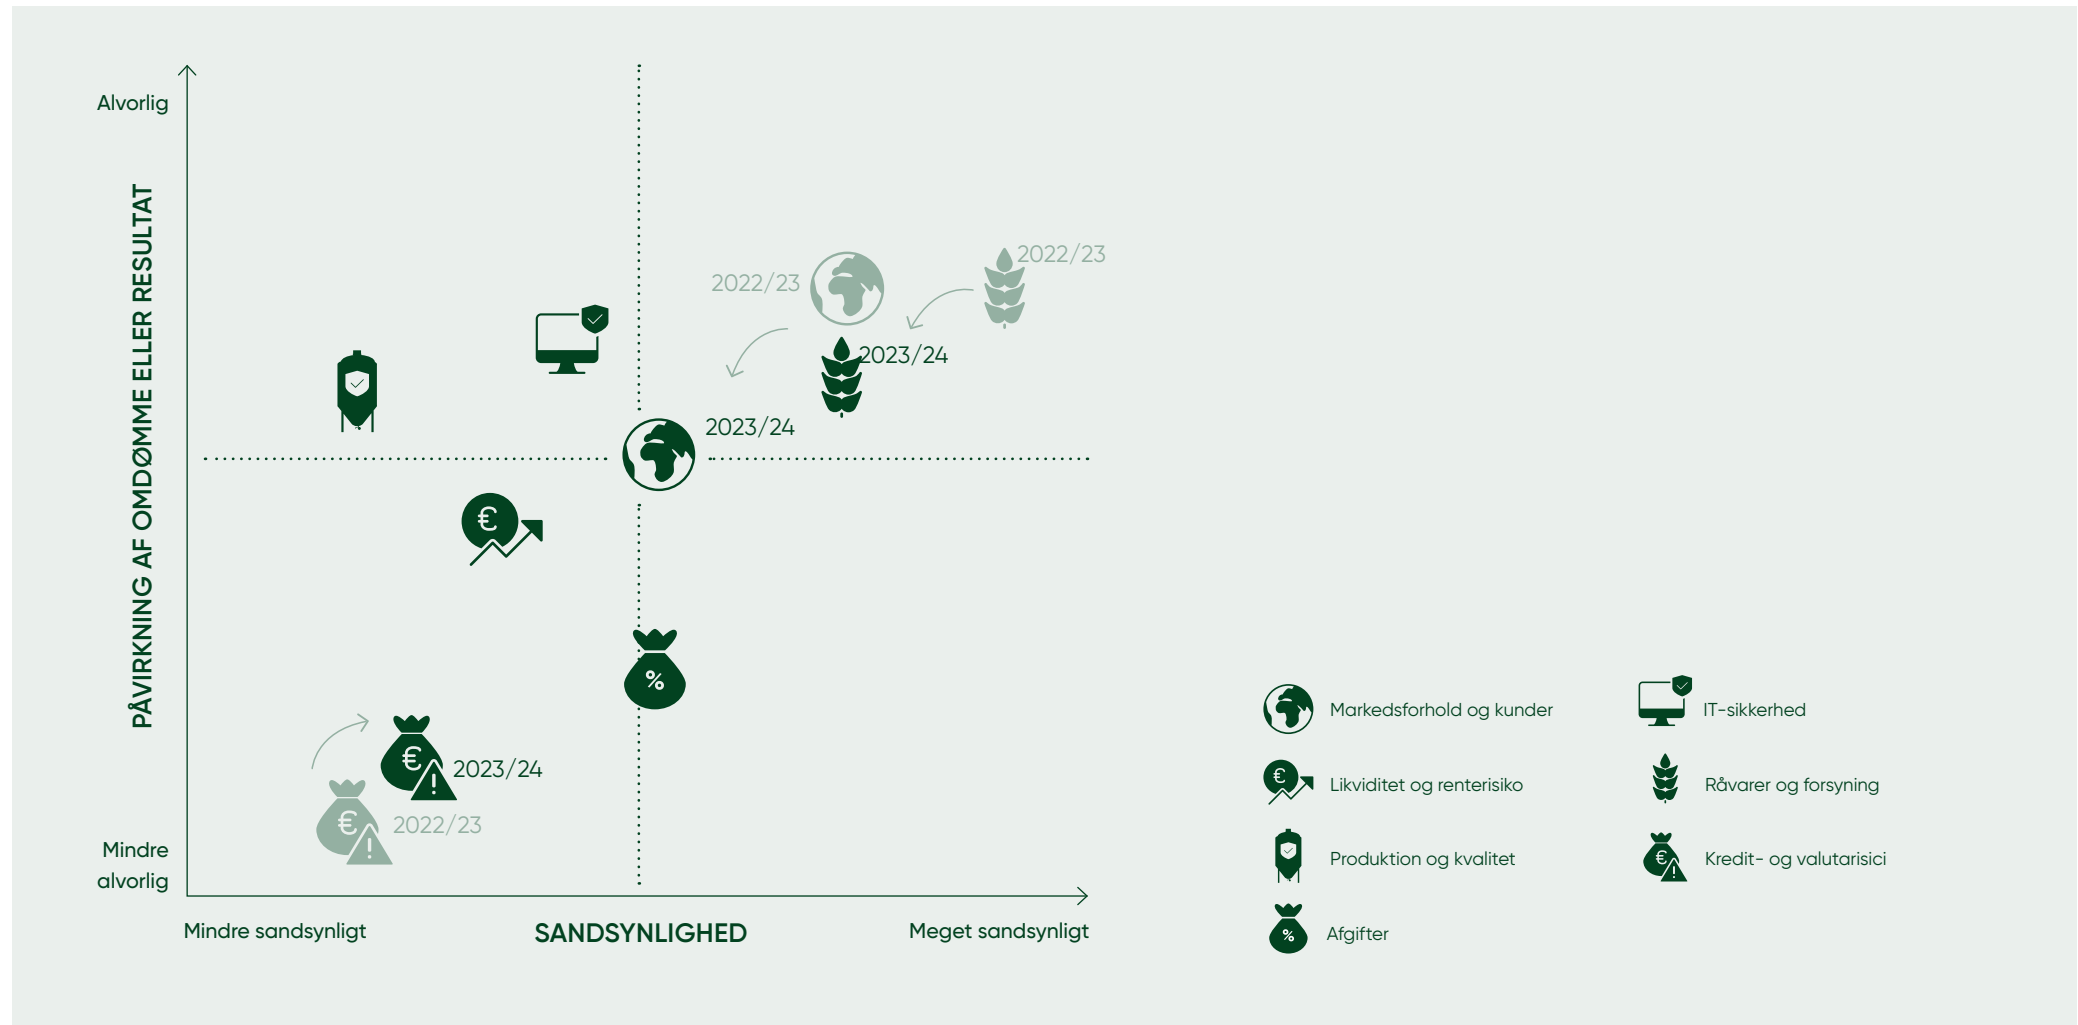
Alvorlig

PÅVIRKNING AF OMDØMME ELLER RESULTAT

2022/23

2022/23

2023/24

2023/24

2023/24

2022/23

Mindre alvorlig

Mindre sandsynligt

SANDSYNLIGHED

Meget sandsynligt

Markedsforhold og kunder

IT-sikkerhed

Likviditet og renterisiko

Råvarer og forsyning

Produktion og kvalitet

Kredit- og valutarisici

Afgifter